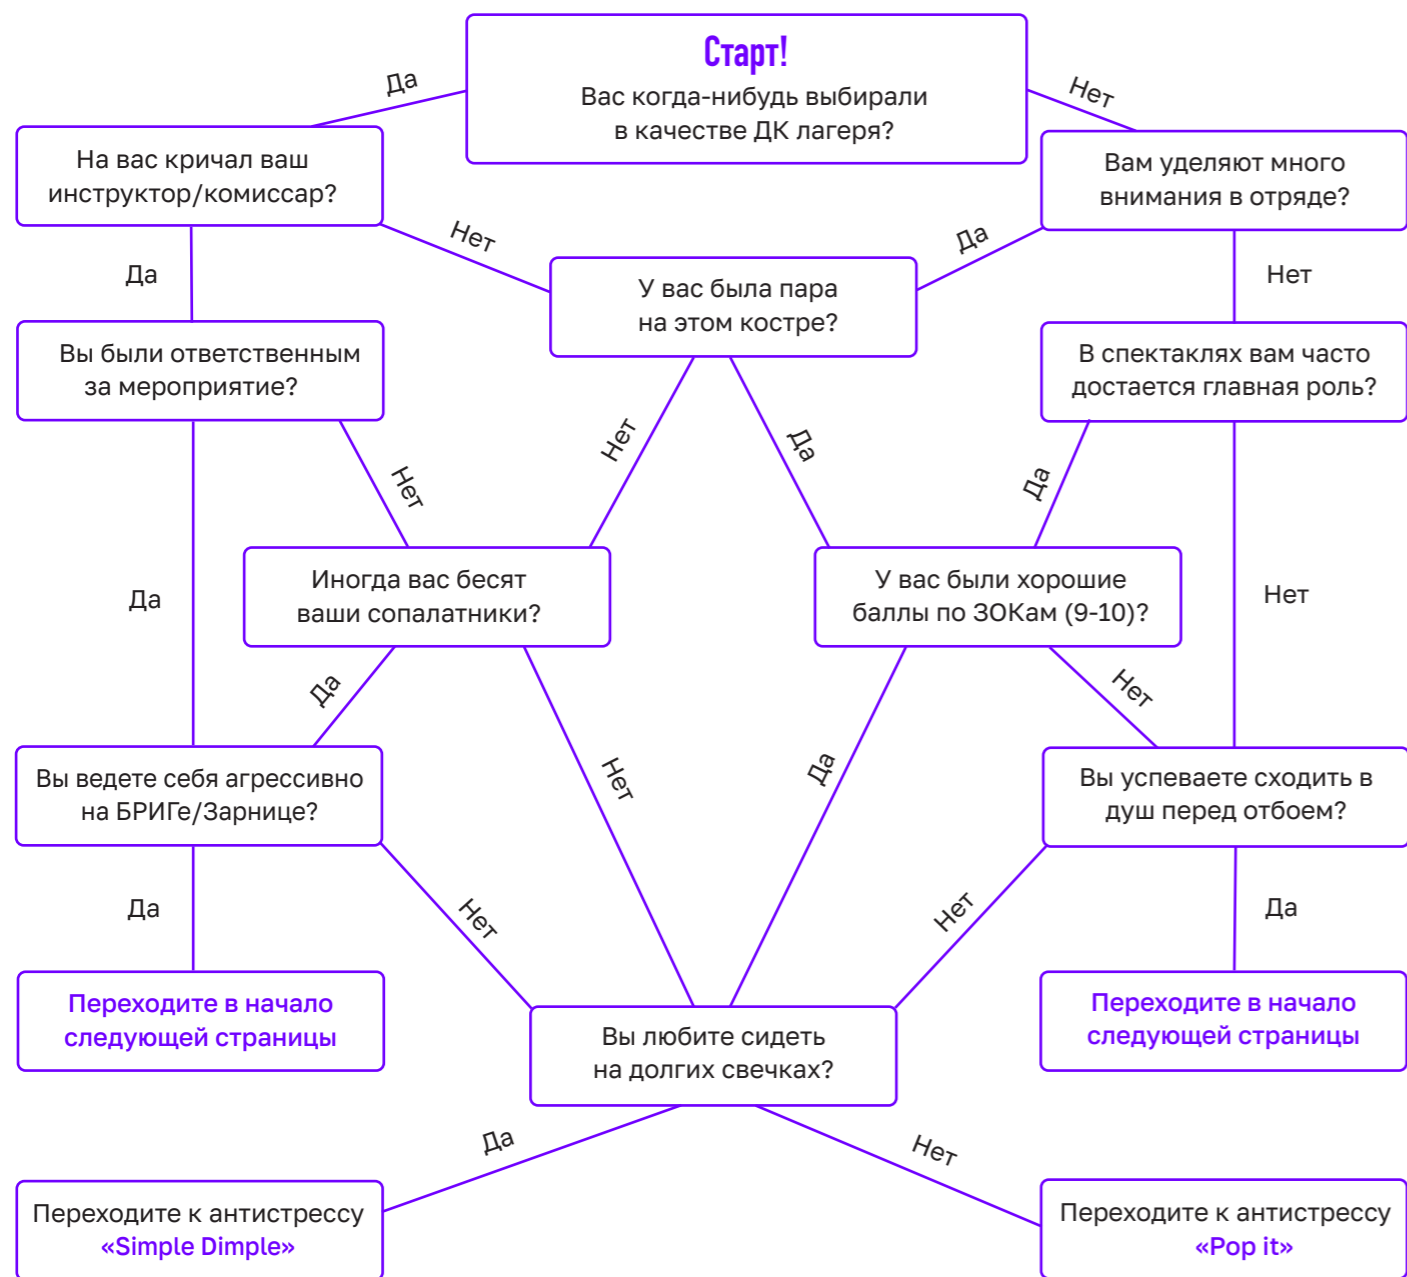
Старт!
Вас когда-нибудь выбирали в качестве ДК лагеря?

Да

Нет

На вас кричал ваш инструктор/комиссар?

Вам уделяют много внимания в отряде?

Нет

Да

У вас была пара на этом костре?

Да

Нет

Вы были ответственным за мероприятие?

В спектаклях вам часто достается главная роль?

Нет

Нет

Да

Да

Да

Нет

Иногда вас бесят ваши сопалатники?

У вас были хорошие баллы по ЗОКам (9-10)?

Да

Нет

Да

Нет

Вы ведете себя агрессивно на БРИГе/Зарнице?

Вы успеваете сходить в душ перед отбоем?

Да

Нет

Нет

Да

Переходите в начало следующей страницы

Переходите в начало следующей страницы

Вы любите сидеть на долгих свечках?

Да

Нет

Переходите к антистрессу «Simple Dimple»

Переходите к антистрессу «Pop it»